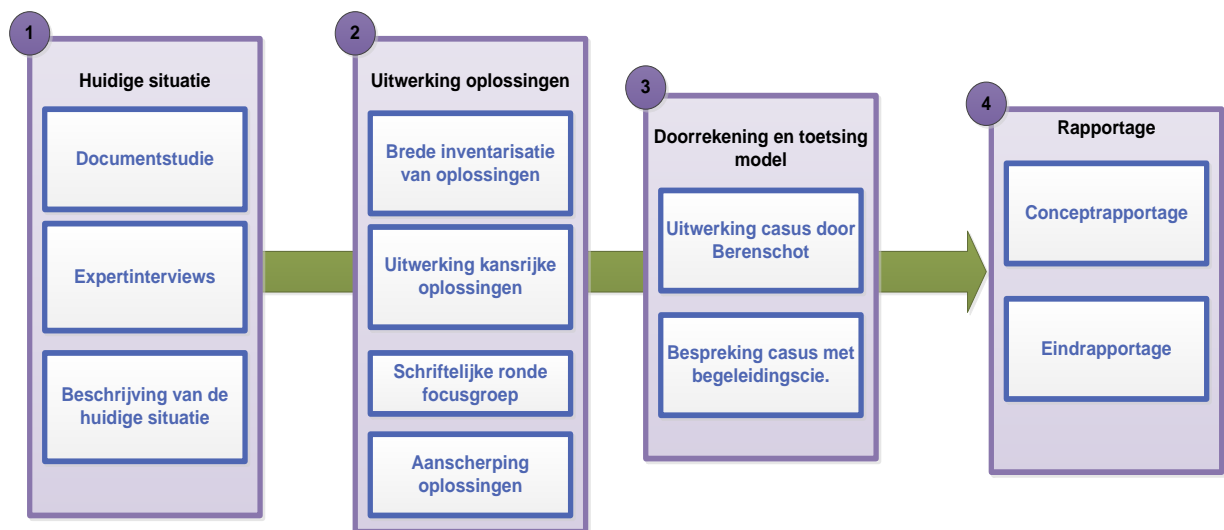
1

Huidige situatie

Documentstudie

Expertinterviews

Beschrijving van de huidige situatie

2

Uitwerking oplossingen

Brede inventarisatie van oplossingen

Uitwerking kansrijke oplossingen

Schriftelijke ronde focusgroep

Aanscherping oplossingen

3

Doorrekening en toetsing model

Uitwerking casus door Berenschot

Bespreking casus met begeleidingscie.

4

Rapportage

Conceptrapportage

Eindrapportage